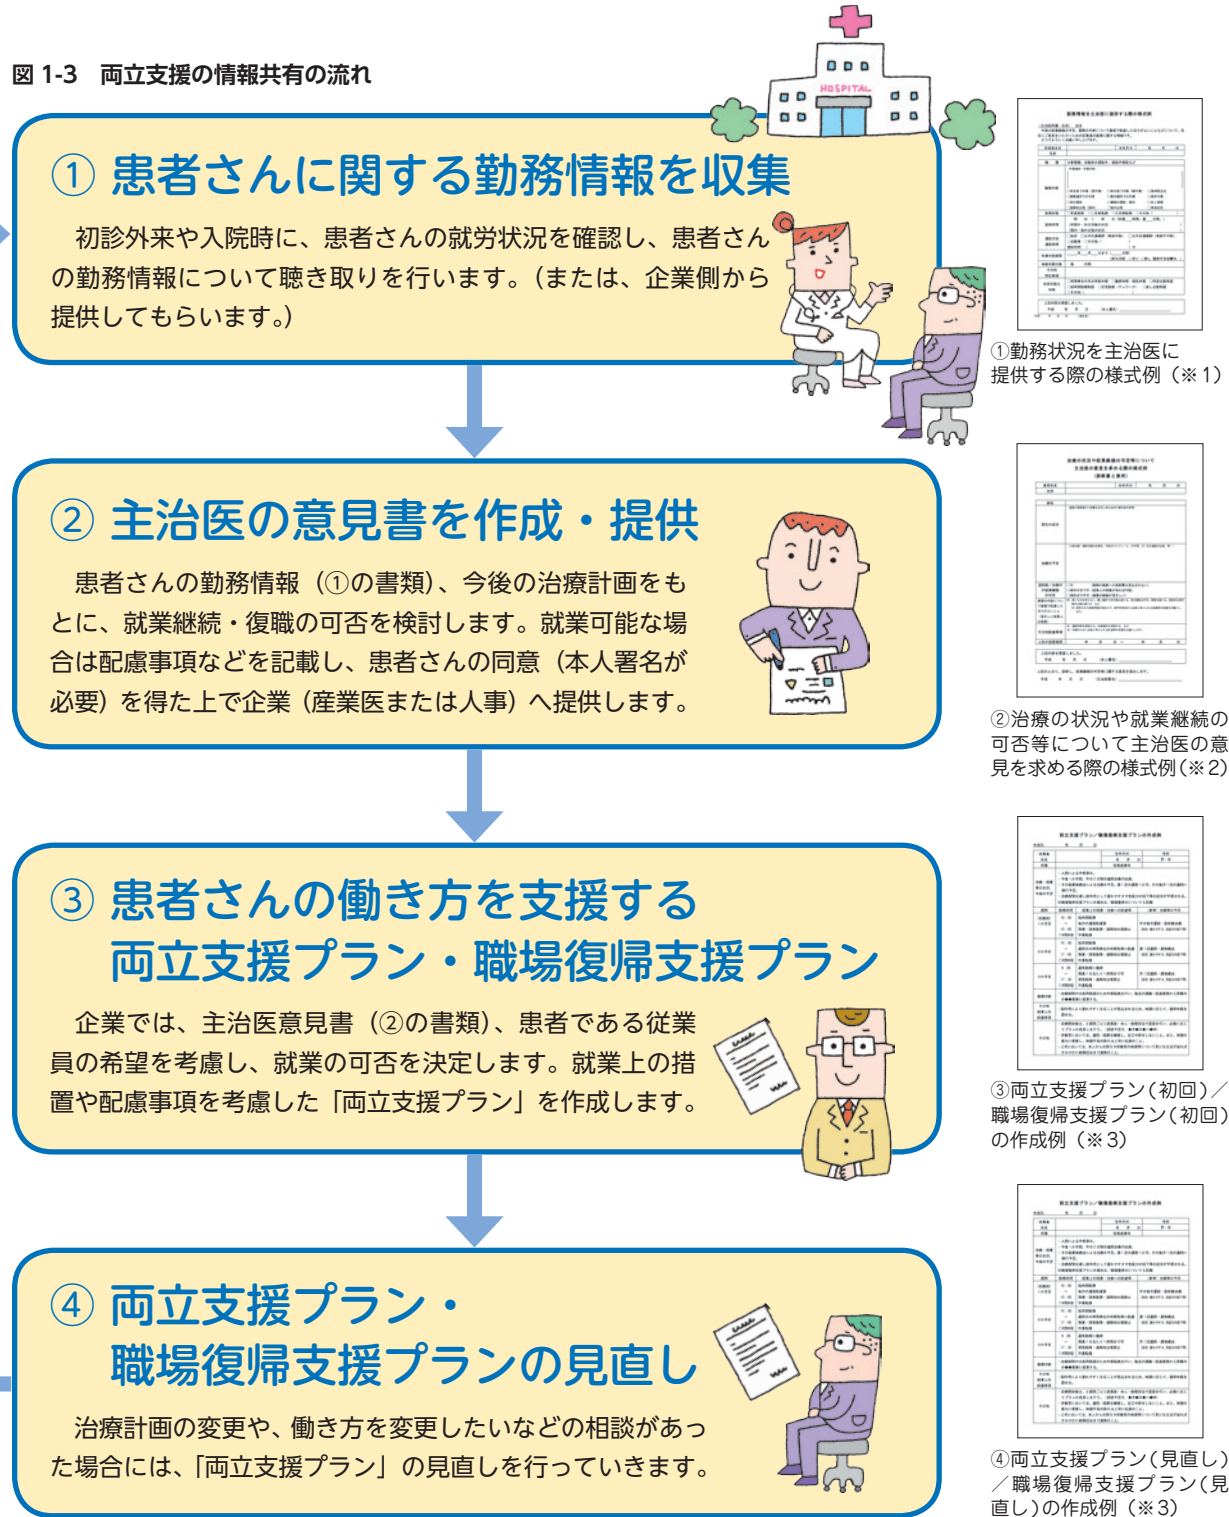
図 1-3　両立支援の情報共有の流れ

HOSPITAL

① 患者さんに関する勤務情報を収集

初診外来や入院時に、患者さんの就労状況を確認し、患者さんの勤務情報について聴き取りを行います。(または、企業側から提供してもらいます。)

①勤務状況を主治医に提供する際の様式例（※1）

② 主治医の意見書を作成・提供

患者さんの勤務情報（①の書類）、今後の治療計画をもとに、就業継続・復職の可否を検討します。就業可能な場合は配慮事項などを記載し、患者さんの同意（本人署名が必要）を得た上で企業（産業医または人事）へ提供します。

②治療の状況や就業継続の可否等について主治医の意見を求める際の様式例（※2）

③ 患者さんの働き方を支援する両立支援プラン・職場復帰支援プラン

企業では、主治医意見書（②の書類）、患者である従業員の希望を考慮し、就業の可否を決定します。就業上の措置や配慮事項を考慮した「両立支援プラン」を作成します。

③両立支援プラン（初回）／職場復帰支援プラン（初回）の作成例（※3）

④ 両立支援プラン・職場復帰支援プランの見直し

治療計画の変更や、働き方を変更したいなどの相談があった場合には、「両立支援プラン」の見直しを行っていきます。

④両立支援プラン（見直し）／職場復帰支援プラン（見直し）の作成例（※3）